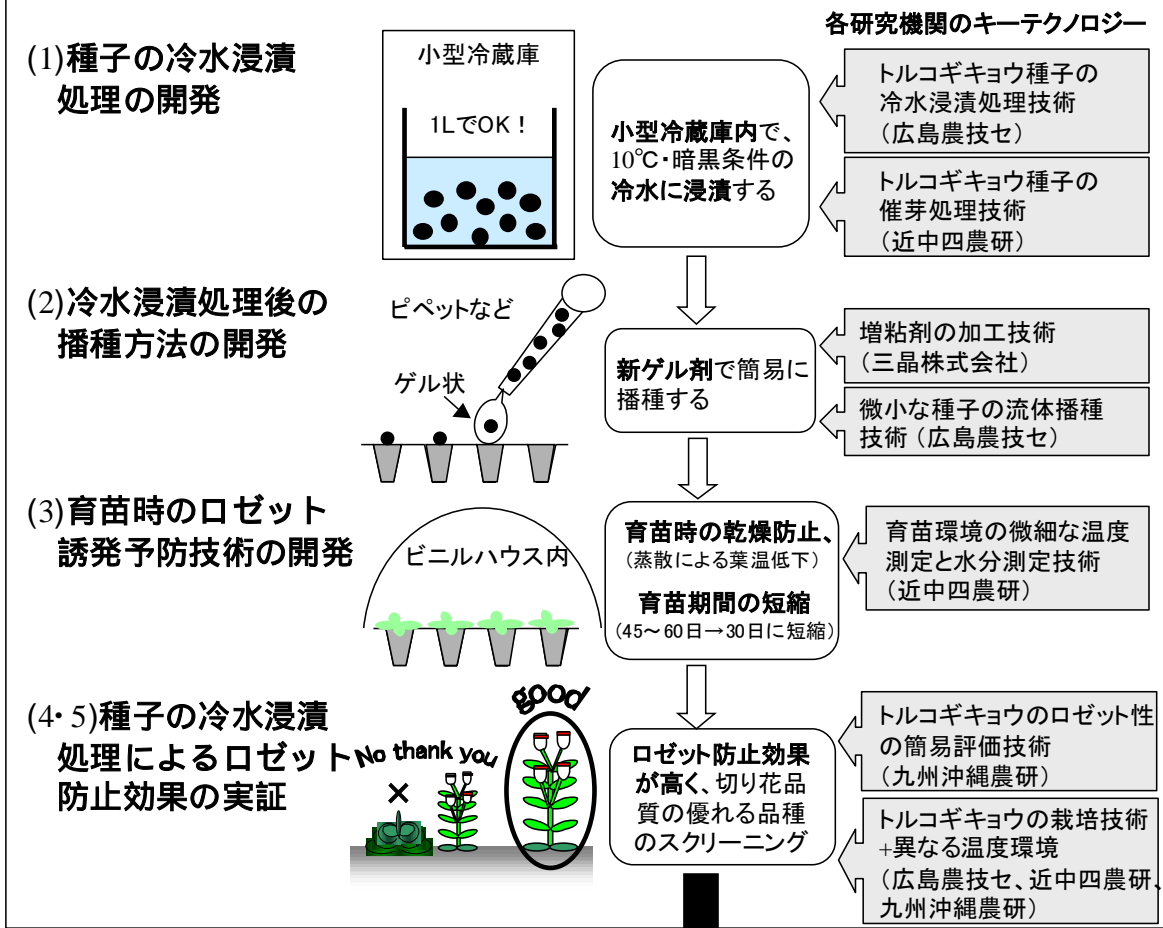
各研究機関のキーテクノロジー

(1)種子の冷水浸漬処理の開発

小型冷蔵庫

1LでOK！

小型冷蔵庫内で、10℃・暗黒条件の冷水に浸漬する

トルコギキョウ種子の冷水浸漬処理技術（広島農技セ）

トルコギキョウ種子の催芽処理技術（近中四農研）

(2)冷水浸漬処理後の播種方法の開発

ピペットなど

ゲル状

新ゲル剤で簡易に播種する

増粘剤の加工技術（三晶株式会社）

微小な種子の流体播種技術（広島農技セ）

(3)育苗時のロゼット誘発予防技術の開発

ビニルハウス内

育苗時の乾燥防止、（蒸散による葉温低下）

育苗期間の短縮（45～60日→30日に短縮）

育苗環境の微細な温度測定と水分測定技術（近中四農研）

(4･5)種子の冷水浸漬処理によるロゼット防止効果の実証

No thank you

×

good

ロゼット防止効果が高く、切り花品質の優れる品種のスクリーニング

トルコギキョウのロゼット性の簡易評価技術（九州沖縄農研）

トルコギキョウの栽培技術+異なる温度環境（広島農技セ、近中四農研、九州沖縄農研）